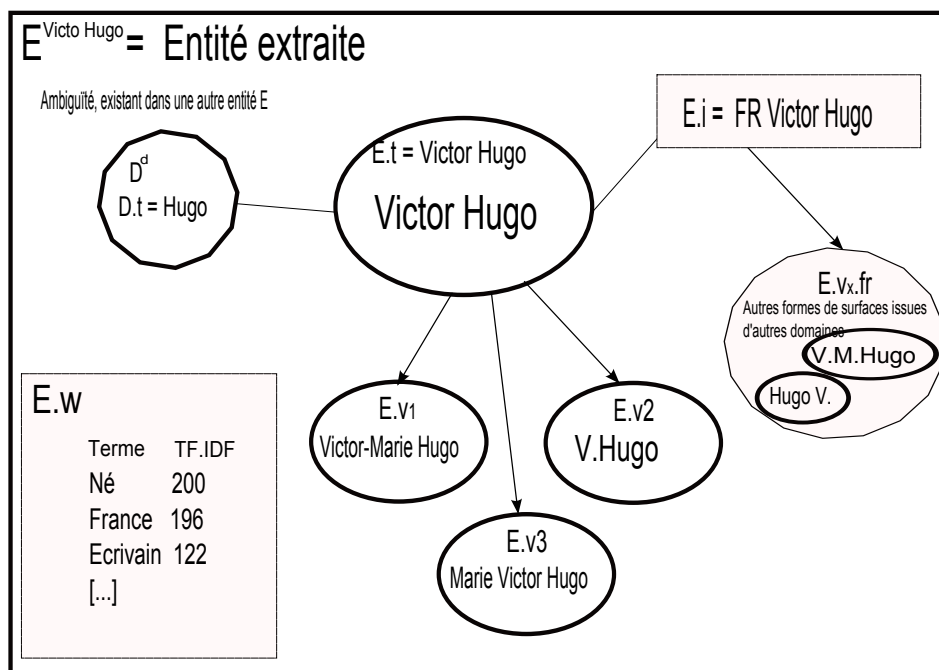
$E^{\text{Victo Hugo}}$= Entité extraite

Ambiguïté, existant dans une autre entité E

$D^d$
D.t = Hugo

E.t = Victor Hugo
Victor Hugo

E.i = FR Victor Hugo

E.v$_x$.fr
Autres formes de surfaces issues d'autres domaines
V.M.Hugo
Hugo V.

E.w

| Terme | TF.IDF |
|---|---|
| Né | 200 |
| France | 196 |
| Ecrivain | 122 |
| [...] | |

E.v1
Victor-Marie Hugo

E.v2
V.Hugo

E.v3
Marie Victor Hugo